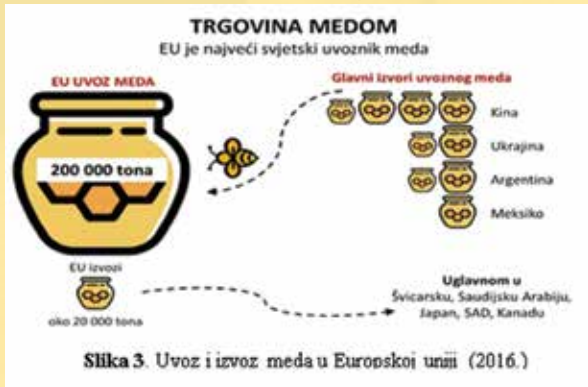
TRGOVINA MEDOM
EU je najveći svjetski uvoznik meda

EU UVOZ MEDA

200 000 tona

Glavni izvori uvoznog meda

Kina
Ukrajina
Argentina
Meksiko

EU izvozi
oko 20 000 tona

Uglavnom u
Švicarsku, Saudijsku Arabiju, Japan, SAD, Kanadu

Slika 3. Uvoz i izvoz meda u Europskoj uniji (2016.)